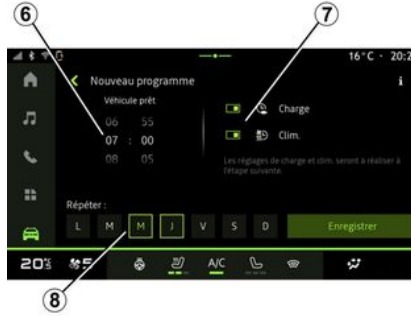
6
7
16 °C · 20:2
Nouveau programme
i
Véhicule prêt
06 55
07 : 00
08 05
Charge
Clim.
Les réglages de charge et clim. seront à réaliser à l'étape suivante.
Répéter :
L
M
M
J
V
S
D
Enregistrer
20.5
A/C
8